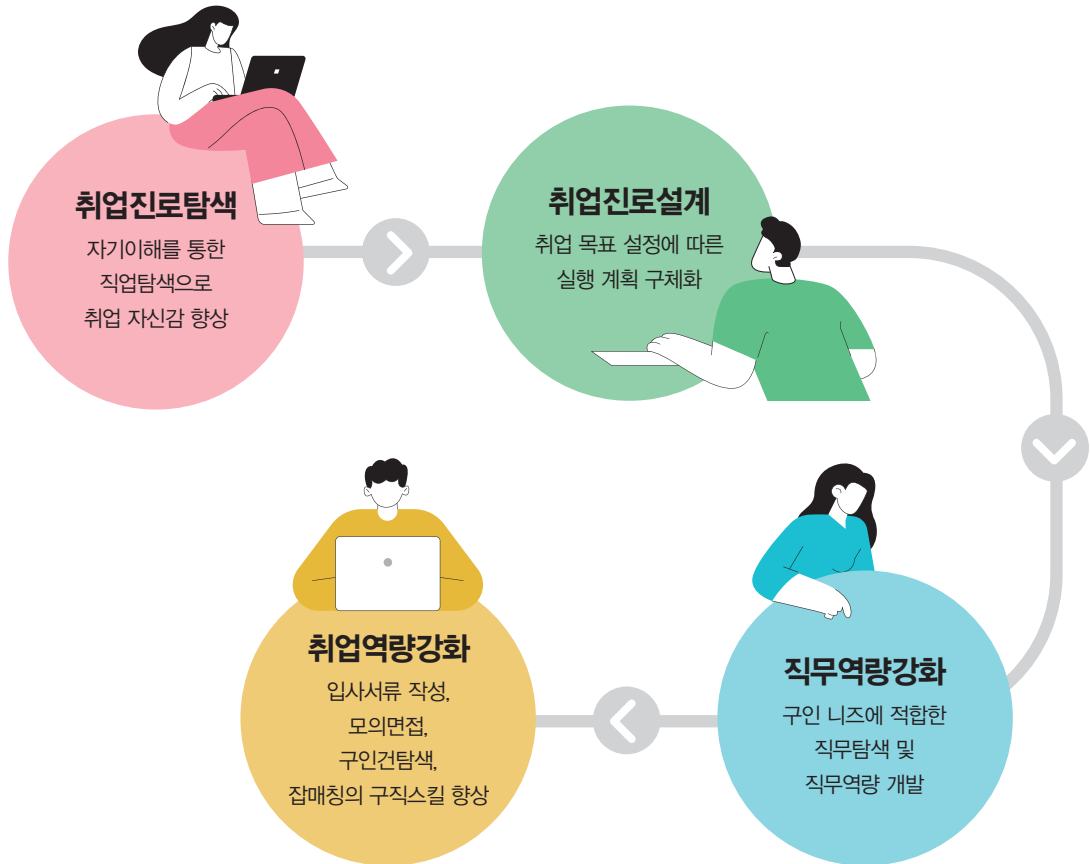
취업진로탐색

자기이해를 통한 직업탐색으로 취업 자신감 향상

취업진로설계

취업 목표 설정에 따른 실행 계획 구체화

직무역량강화

구인 니즈에 적합한 직무탐색 및 직무역량 개발

취업역량강화

입사서류 작성, 모의면접, 구인건탐색, 잡매칭의 구직스킬 향상